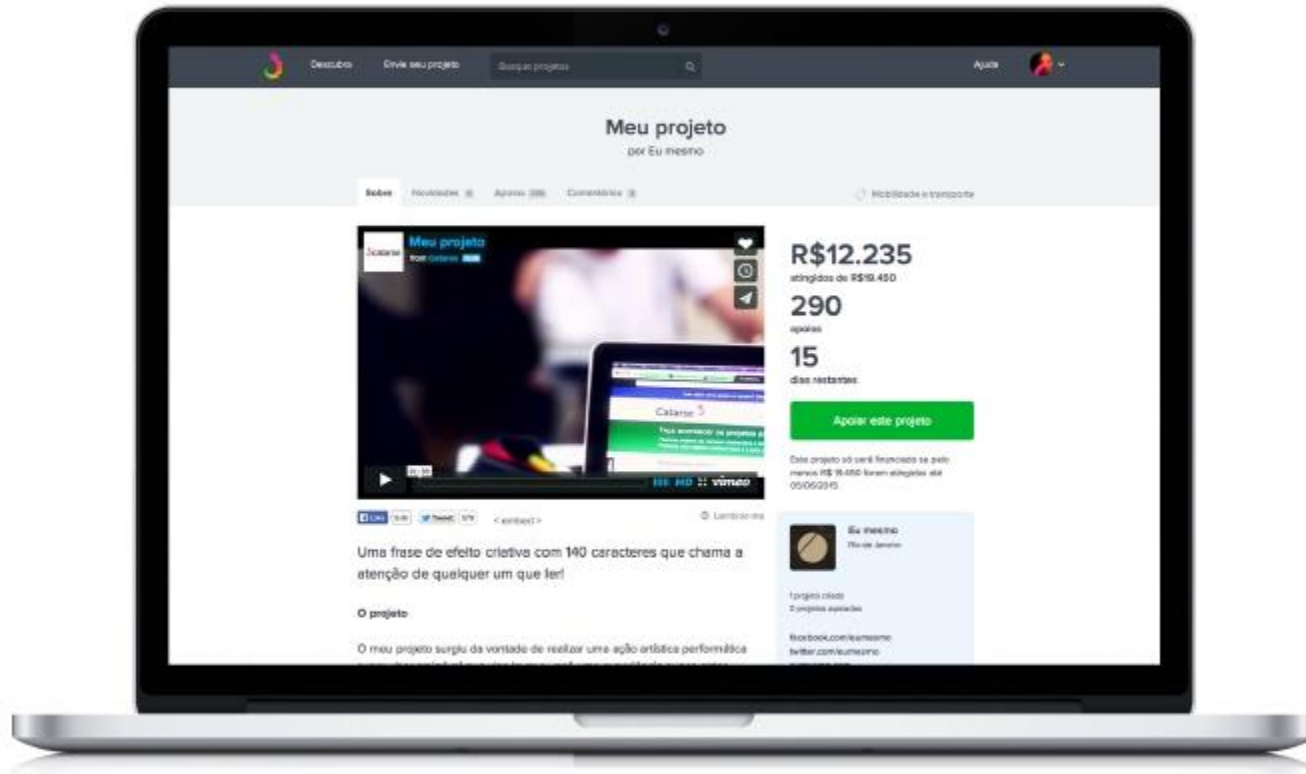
Descubra Envie seu projeto Busque projetos Ajuda

Meu projeto
por Eu mesmo

Sobre Novidades Apoios Comentários Mobilidade e transporte

Meu projeto
from Catarse

Catarse

vimeo

R$12.235
atingidos de R$19.450

290
apoios

15
dias restantes

Apoiar este projeto

Este projeto só será financiado se pelo menos R$ 19.450 forem atingidos até 05/06/2015

Like Tweet <embed> Lembrar-me

Eu mesmo
Rio de Janeiro

1 projeto criado
3 projetos apoiados

facebook.com/eumesmo
twitter.com/eumesmo

Uma frase de efeito criativa com 140 caracteres que chama a atenção de qualquer um que ler!

O projeto

O meu projeto surgiu da vontade de realizar uma ação artística performática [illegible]